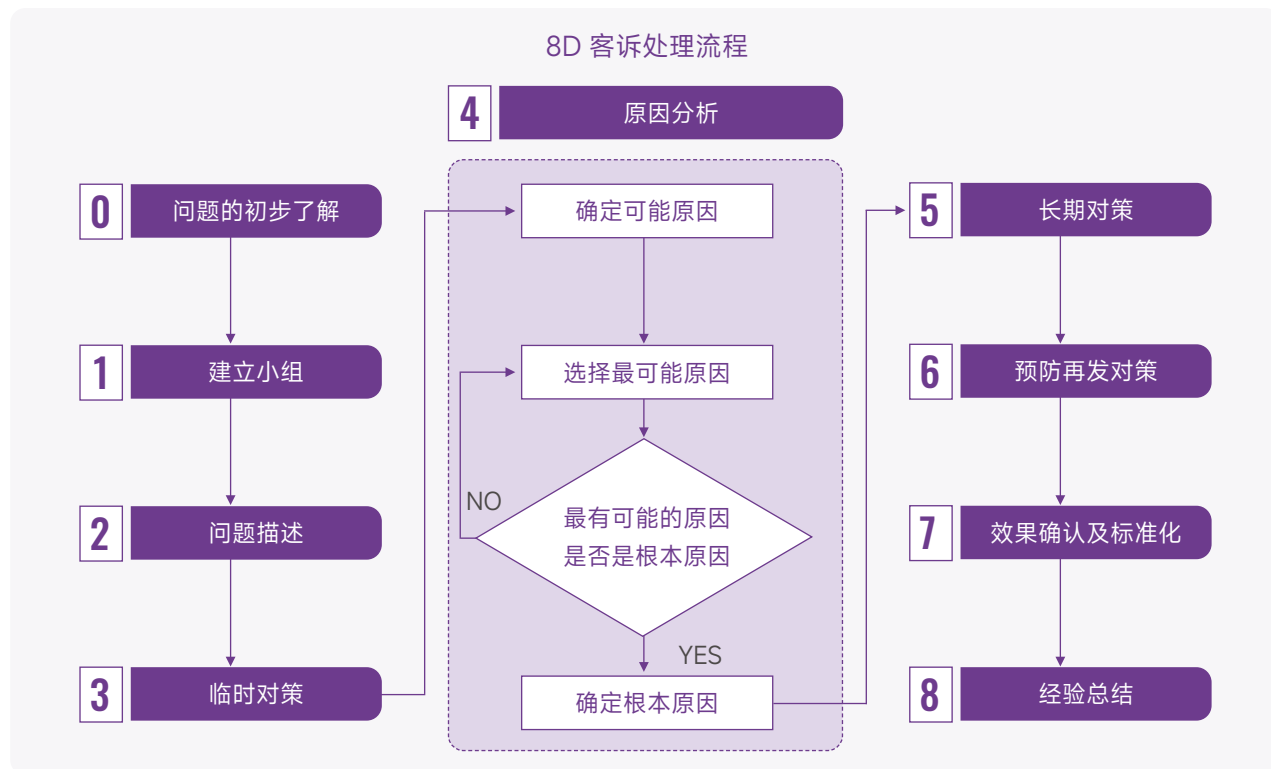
8D 客诉处理流程

4 原因分析

0 问题的初步了解

1 建立小组

2 问题描述

3 临时对策

确定可能原因

选择最可能原因

NO

最有可能的原因是否是根本原因

YES

确定根本原因

5 长期对策

6 预防再发对策

7 效果确认及标准化

8 经验总结